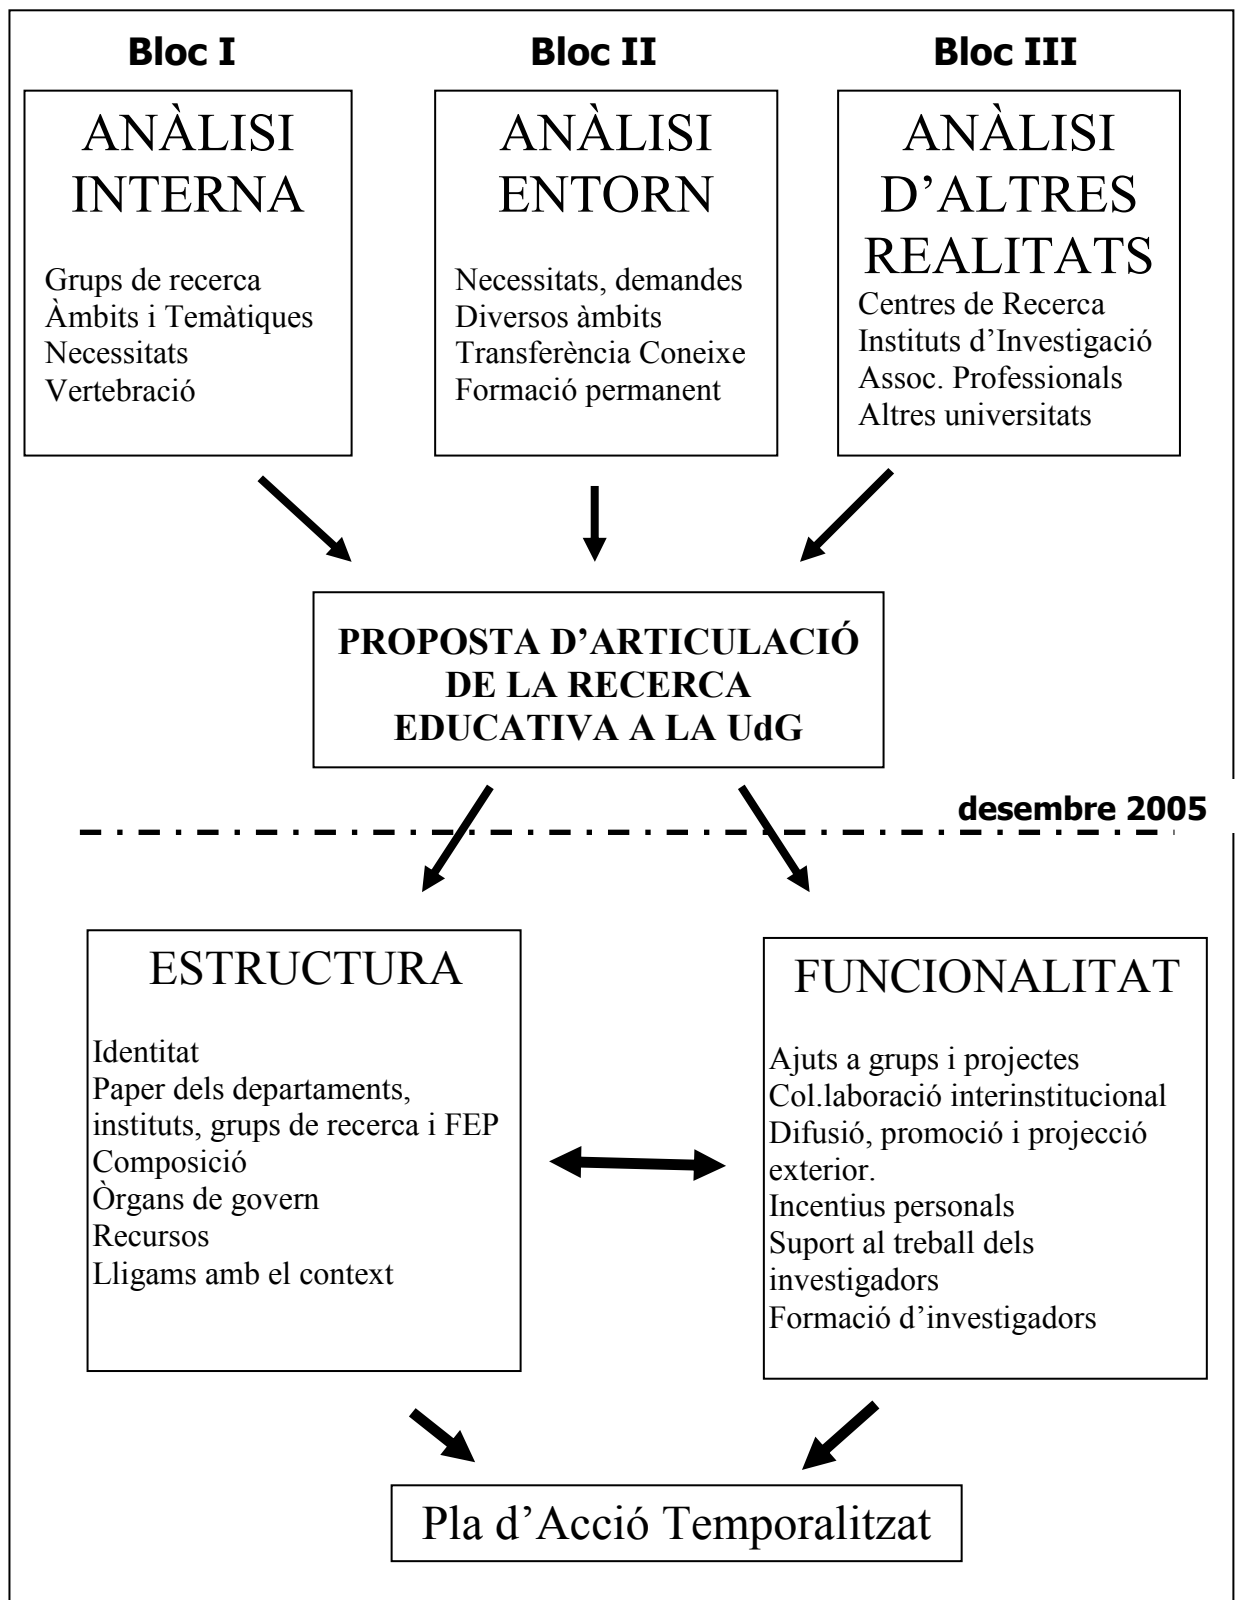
Bloc I

ANÀLISI INTERNA

Grups de recerca
Àmbits i Temàtiques
Necessitats
Vertebració

Bloc II

ANÀLISI ENTORN

Necessitats, demandes
Diversos àmbits
Transferència Coneixe
Formació permanent

Bloc III

ANÀLISI D'ALTRES REALITATS

Centres de Recerca
Instituts d'Investigació
Assoc. Professionals
Altres universitats

PROPOSTA D'ARTICULACIÓ DE LA RECERCA EDUCATIVA A LA UdG

desembre 2005

ESTRUCTURA

Identitat
Paper dels departaments, instituts, grups de recerca i FEP
Composició
Òrgans de govern
Recursos
Lligams amb el context

FUNCIONALITAT

Ajuts a grups i projectes
Col.laboració interinstitucional
Difusió, promoció i projecció exterior.
Incentius personals
Suport al treball dels investigadors
Formació d'investigadors

Pla d'Acció Temporalitzat